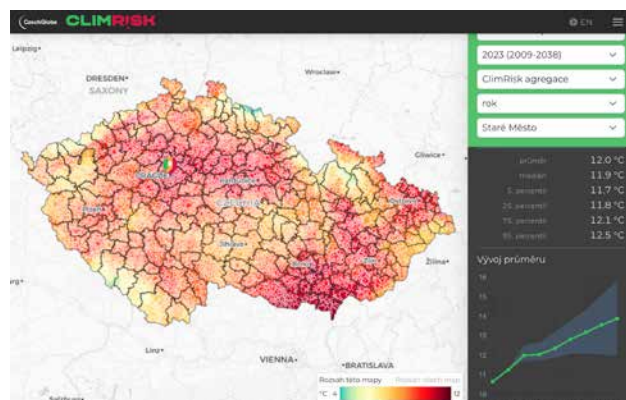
CzechGlobe CLIMRISK
EN

2023 (2009-2038)
ClimRisk agregace
rok
Staré Město

průměr 12.0 °C
medián 11.9 °C
5. percentil 11.7 °C
25. percentil 11.8 °C
75. percentil 12.1 °C
95. percentil 12.5 °C

Vývoj průměru
16
15
14
13
12
11
10

Leipzig
DRESDEN
SAXONY
Wroclaw
PRAGUE
CZECHIA
Gliwice
Žilina
Linz
VIENNA
BRATISLAVA

Rozsah této mapy
°C
12